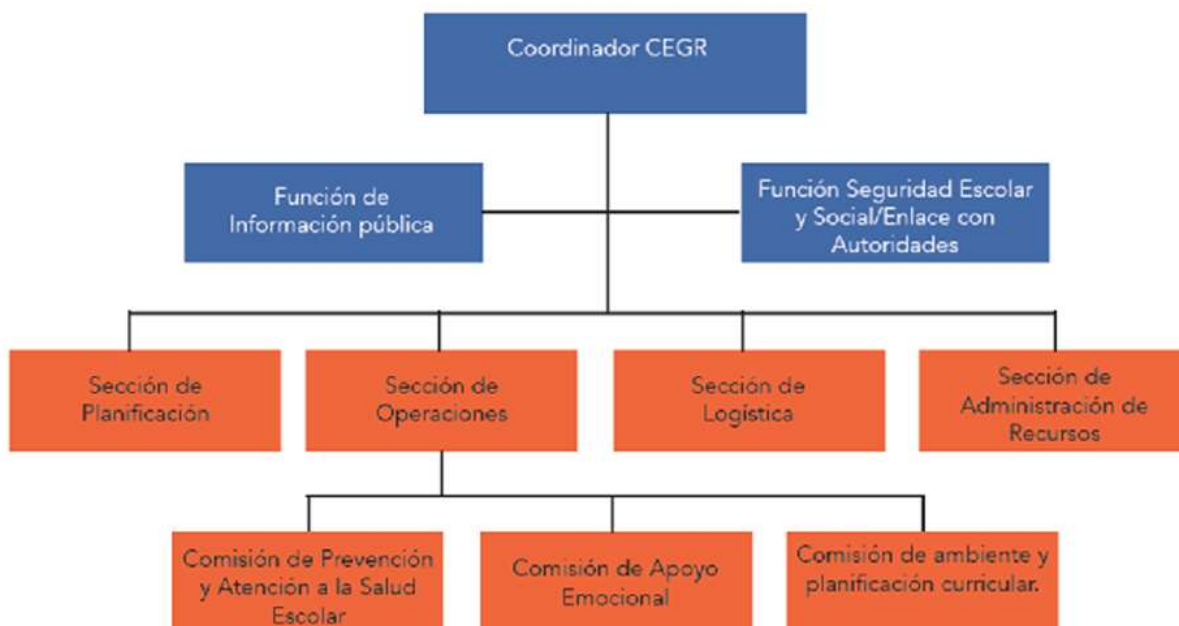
Coordinador CEGR

Función de Información pública

Función Seguridad Escolar y Social/Enlace con Autoridades

Sección de Planificación

Sección de Operaciones

Sección de Logística

Sección de Administración de Recursos

Comisión de Prevención y Atención a la Salud Escolar

Comisión de Apoyo Emocional

Comisión de ambiente y planificación curricular.